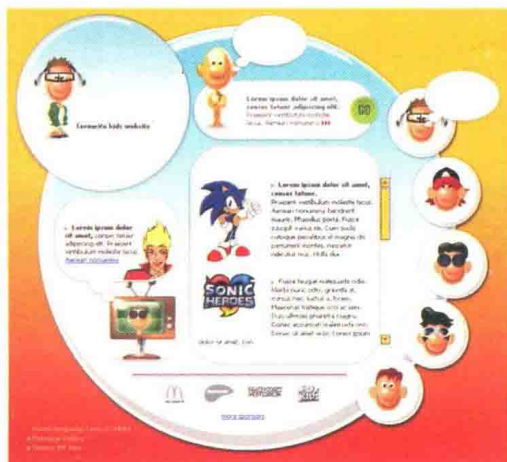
Termcitit kids website

Lorem ipsum dolor sit amet, consec tetuer adipiscing elit. Praesent vestibulum molestie lacus. Aenean nonummy »»»

GO

Lorem ipsum dolor sit amet, consec tetuer. Praesent vestibulum molestie lacus. Aenean nonummy hendrerit mauris. Phasellus porta. Fusce suscipit varius mi. Cum sociis natoque penatibus et magnis dis parturient montes, nascetur ridiculus mus. Nulla dui.

Lorem ipsum dolor sit amet, consec tetuer adipiscing elit. Praesent vestibulum molestie lacus. Aenean nonummy

SONIC HEROES

Fusce feugiat malesuada odio. Morbi nunc odio, gravida at, cursus nec, luctus a, lorem. Maecenas tristique orci ac sem. Duis ultricies pharetra magna. Donec accumsan malesuada orci. Donec sit amet eros. Lorem ipsum

dolor sit amet, con

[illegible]

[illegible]